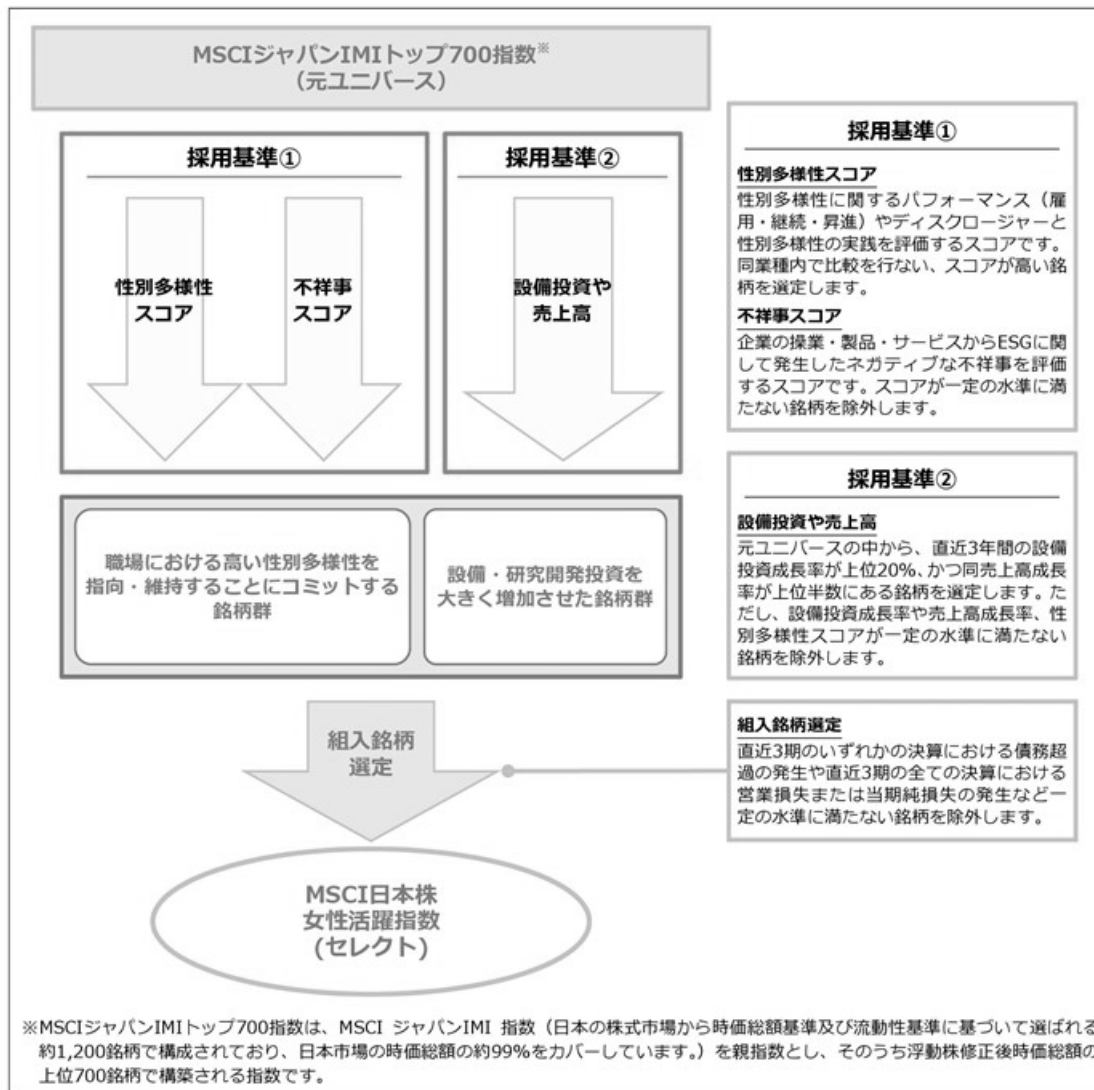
MSCIジャパンIMIトップ700指数※
(元ユニバース)

採用基準①

性別多様性スコア

不祥事スコア

採用基準②

設備投資や売上高

職場における高い性別多様性を指向・維持することにコミットする銘柄群

設備・研究開発投資を大きく増加させた銘柄群

組入銘柄選定

MSCI日本株女性活躍指数(セレクト)

採用基準①

性別多様性スコア
性別多様性に関するパフォーマンス(雇用・継続・昇進)やディスクロージャーと性別多様性の実践を評価するスコアです。同業種内で比較を行ない、スコアが高い銘柄を選定します。

不祥事スコア
企業の操業・製品・サービスからESGに関して発生したネガティブな不祥事を評価するスコアです。スコアが一定の水準に満たない銘柄を除外します。

採用基準②

設備投資や売上高
元ユニバースの中から、直近3年間の設備投資成長率が上位20%、かつ同売上高成長率が上位半数にある銘柄を選定します。ただし、設備投資成長率や売上高成長率、性別多様性スコアが一定の水準に満たない銘柄を除外します。

組入銘柄選定
直近3期のいずれかの決算における債務超過の発生や直近3期の全ての決算における営業損失または当期純損失の発生など一定の水準に満たない銘柄を除外します。

※MSCIジャパンIMIトップ700指数は、MSCI ジャパンIMI 指数(日本の株式市場から時価総額基準及び流動性基準に基づいて選ばれる約1,200銘柄で構成されており、日本市場の時価総額の約99%をカバーしています。)を親指数とし、そのうち浮動株修正後時価総額の上位700銘柄で構築される指数です。